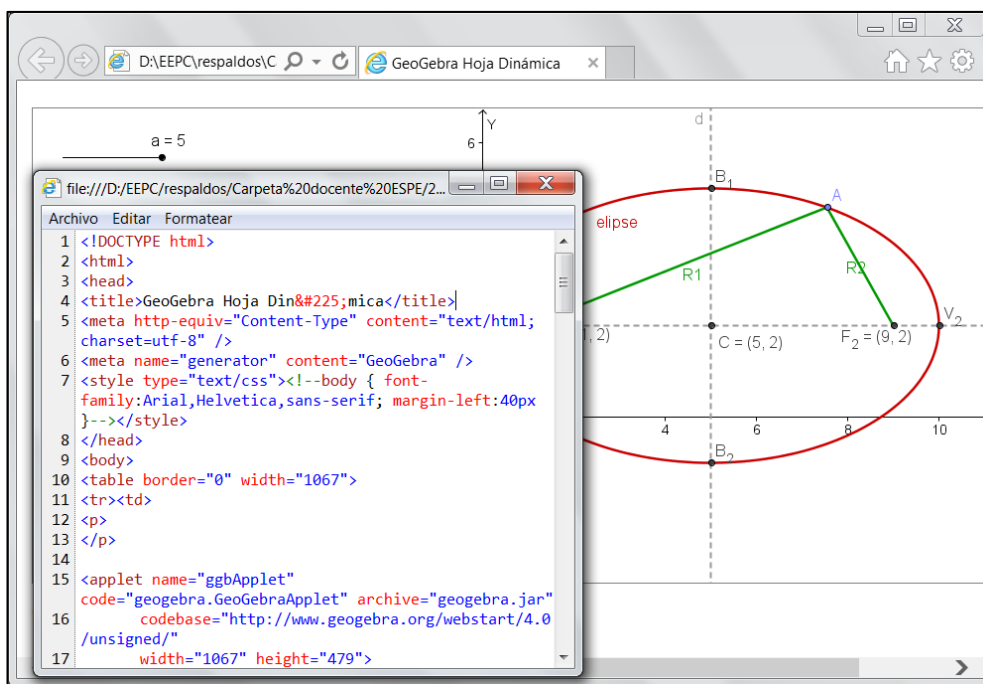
D:\EEPC\respaldos\C
GeoGebra Hoja Dinámica

a = 5
6
Y
d
B1
A
elipse
R1
R2
V2
(, 2)
C = (5, 2)
F2 = (9, 2)
4
6
8
10
B2

file:///D:/EEPC/respaldos/Carpeta%20docente%20ESPE/2...
Archivo Editar Formatear

1 <!DOCTYPE html>
2 <html>
3 <head>
4 <title>GeoGebra Hoja Din&#225;mica</title>
5 <meta http-equiv="Content-Type" content="text/html; charset=utf-8" />
6 <meta name="generator" content="GeoGebra" />
7 <style type="text/css"><!--body { font-family:Arial,Helvetica,sans-serif; margin-left:40px }--></style>
8 </head>
9 <body>
10 <table border="0" width="1067">
11 <tr><td>
12 <p>
13 </p>
14
15 <applet name="ggbApplet" code="geogebra.GeoGebraApplet" archive="geogebra.jar"
16 codebase="http://www.geogebra.org/webstart/4.0/unsigned/"
17 width="1067" height="479">